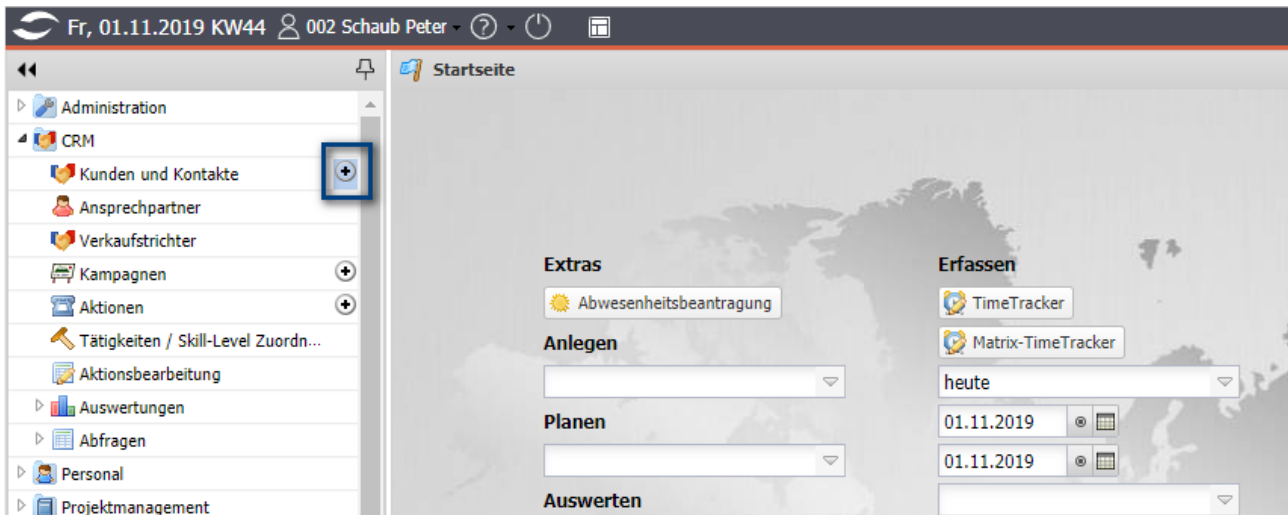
Fr, 01.11.2019 KW44 002 Schaub Peter

Startseite

Administration
CRM
Kunden und Kontakte
Ansprechpartner
Verkaufstrichter
Kampagnen
Aktionen
Tätigkeiten / Skill-Level Zuordn...
Aktionsbearbeitung
Auswertungen
Abfragen
Personal
Projektmanagement

Extras
Abwesenheitsbeantragung
Anlegen
Planen
Auswerten

Erfassen
TimeTracker
Matrix-TimeTracker
heute
01.11.2019
01.11.2019